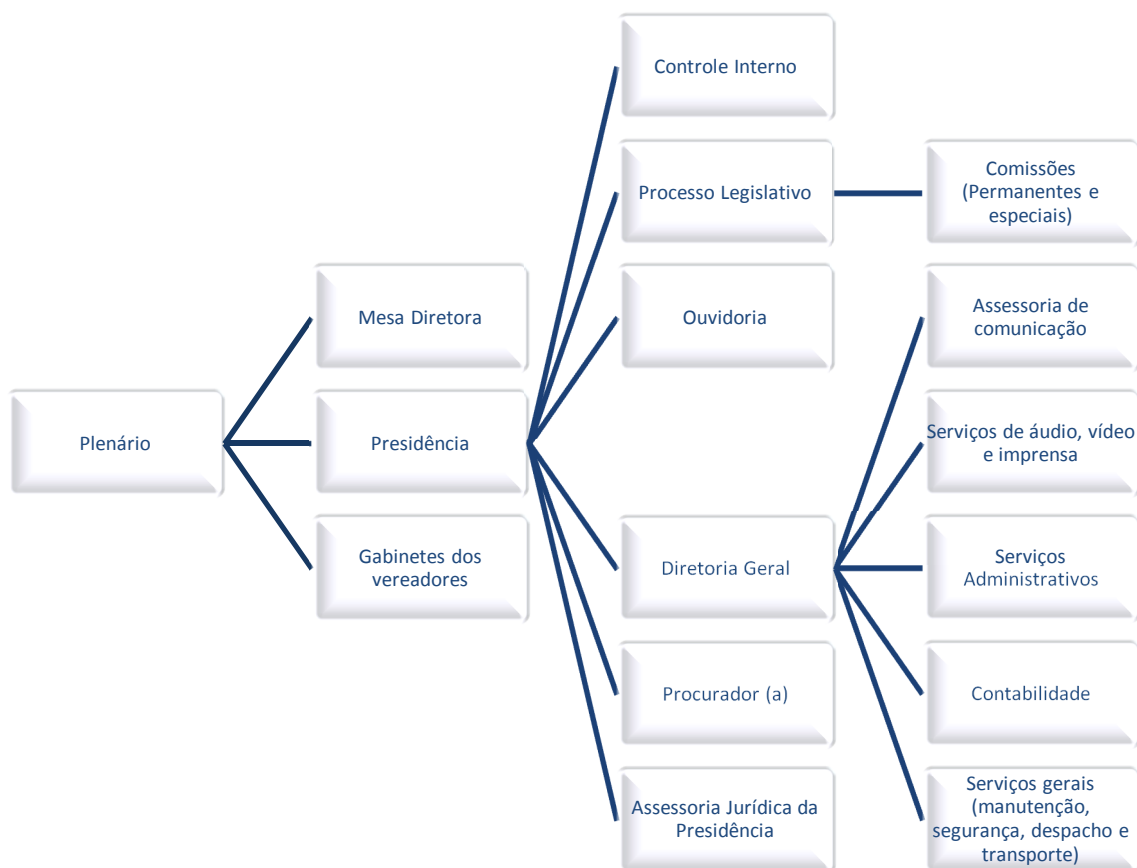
Plenário

Mesa Diretora

Presidência

Gabinetes dos vereadores

Controle Interno

Processo Legislativo

Ouvidoria

Diretoria Geral

Procurador (a)

Assessoria Jurídica da Presidência

Comissões (Permanentes e especiais)

Assessoria de comunicação

Serviços de áudio, vídeo e imprensa

Serviços Administrativos

Contabilidade

Serviços gerais (manutenção, segurança, despacho e transporte)